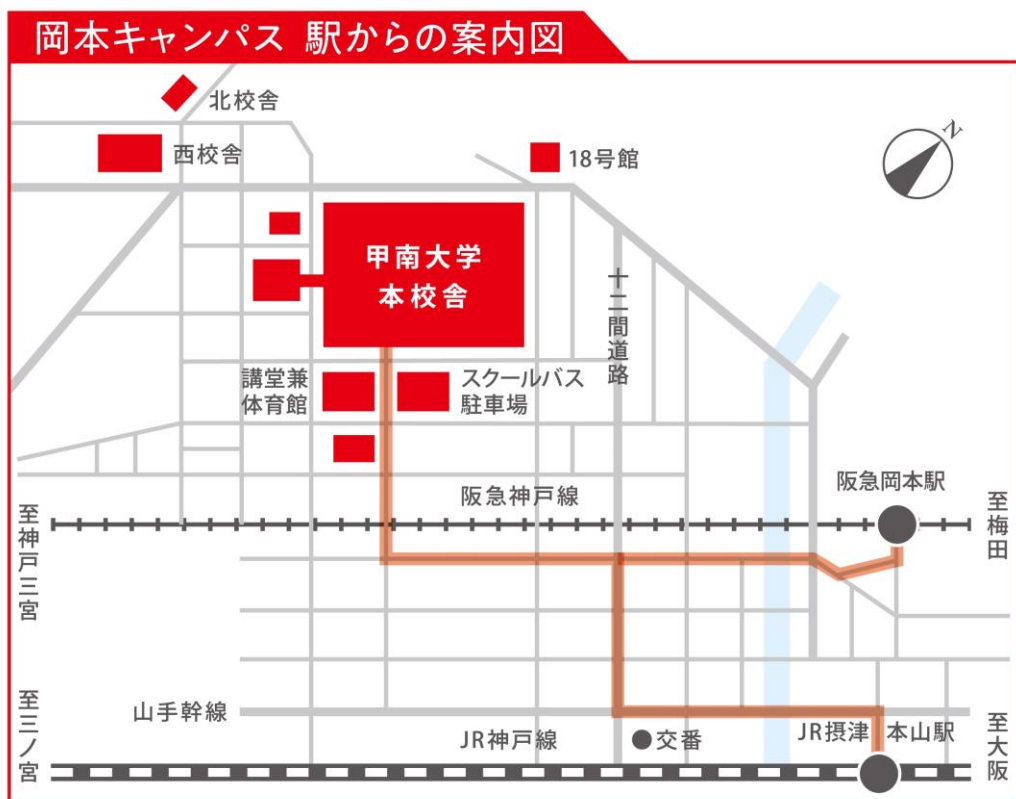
岡本キャンパス 駅からの案内図

北校舎

西校舎

18号館

N

甲南大学
本校舎

十二間道路

講堂兼
体育館

スクールバス
駐車場

阪急岡本駅

阪急神戸線

至神戸三宮

至梅田

山手幹線

至三ノ宮

JR神戸線

● 交番

JR摂津 本山駅

至大阪